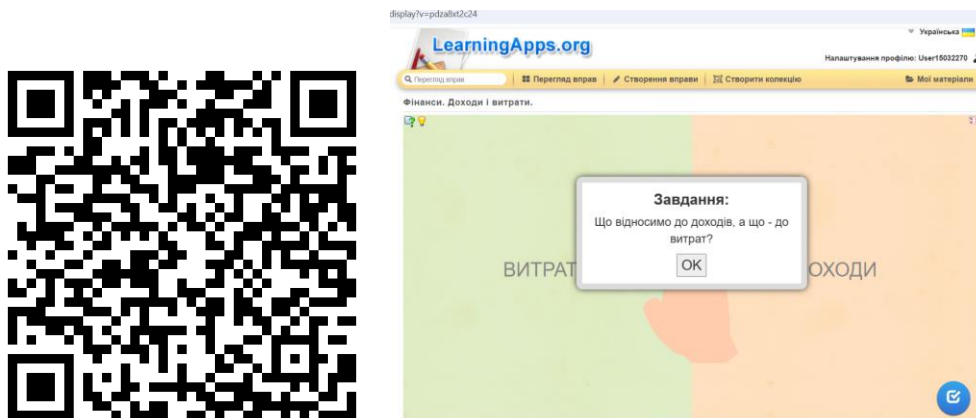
display?v=pdza8xt2c24

Українська

LearningApps.org

Налаштування профілю: User15032270

Перегляд вправ

Перегляд вправ | Створення вправи | Створити колекцію

Мої матеріали

Фінанси. Доходи і витрати.

ВИТРАТ

ОХОДИ

Завдання:

Що відносимо до доходів, а що - до витрат?

OK